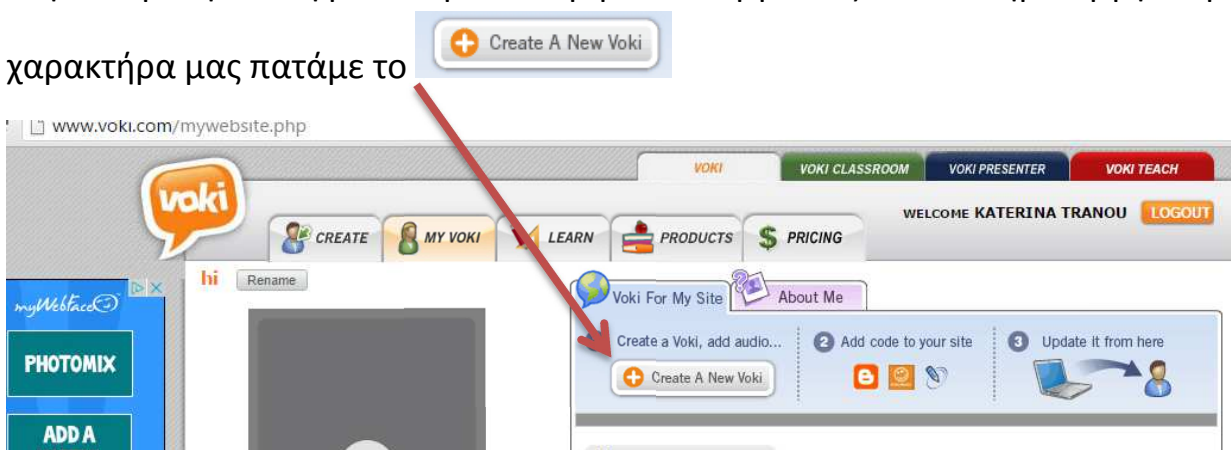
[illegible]

χαρακτήρα μας πατάμε το Create A New Voki

www.voki.com/mywebsite.php

VOKI VOKI CLASSROOM VOKI PRESENTER VOKI TEACH

voki

CREATE MY VOKI LEARN PRODUCTS PRICING

WELCOME KATERINA TRANOU LOGOUT

hi Rename

myWebFace

PHOTOMIX

ADD A

Voki For My Site About Me

Create a Voki, add audio...

2 Add code to your site

3 Update it from here

Create A New Voki